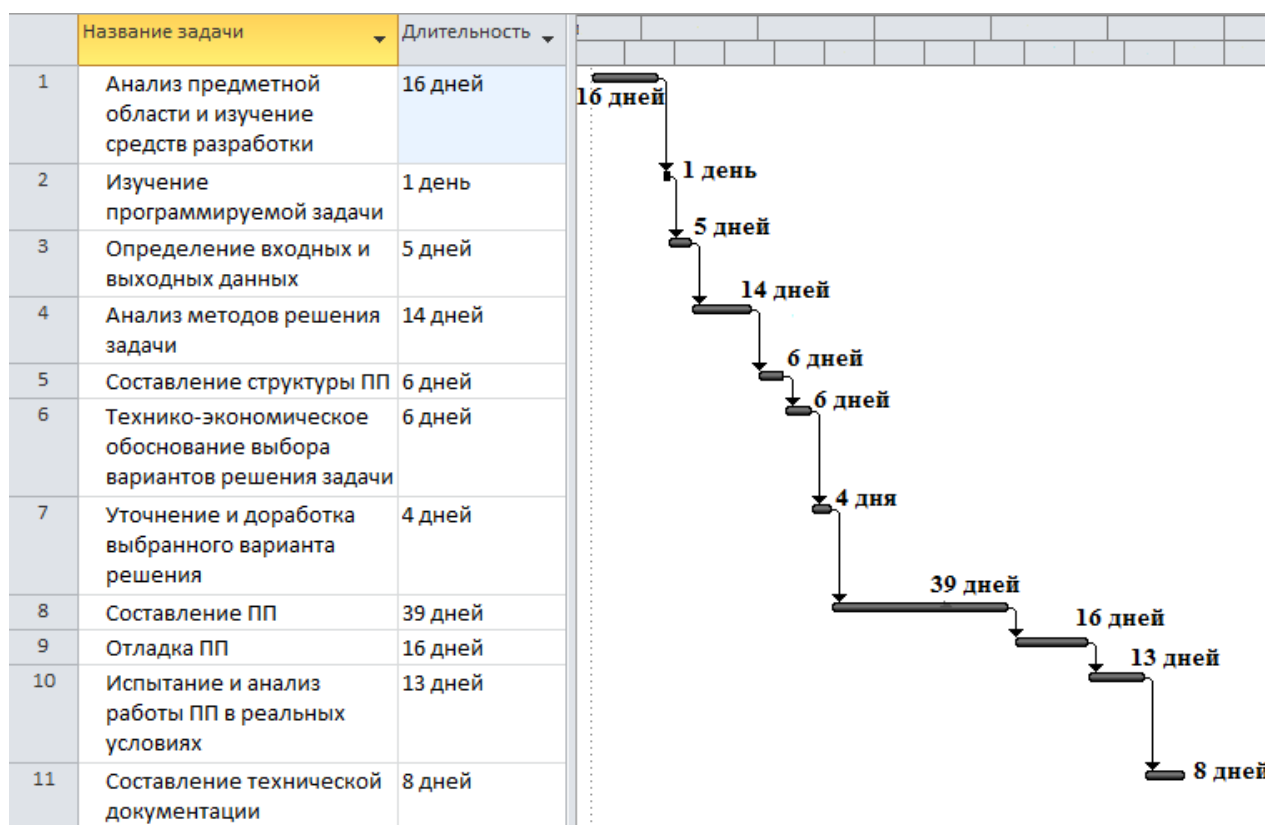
| | Название задачи | Длительность |
|---|---|---|
| 1 | Анализ предметной области и изучение средств разработки | 16 дней |
| 2 | Изучение программируемой задачи | 1 день |
| 3 | Определение входных и выходных данных | 5 дней |
| 4 | Анализ методов решения задачи | 14 дней |
| 5 | Составление структуры ПП | 6 дней |
| 6 | Технико-экономическое обоснование выбора вариантов решения задачи | 6 дней |
| 7 | Уточнение и доработка выбранного варианта решения | 4 дней |
| 8 | Составление ПП | 39 дней |
| 9 | Отладка ПП | 16 дней |
| 10 | Испытание и анализ работы ПП в реальных условиях | 13 дней |
| 11 | Составление технической документации | 8 дней |

16 дней
1 день
5 дней
14 дней
6 дней
6 дней
4 дня
39 дней
16 дней
13 дней
8 дней